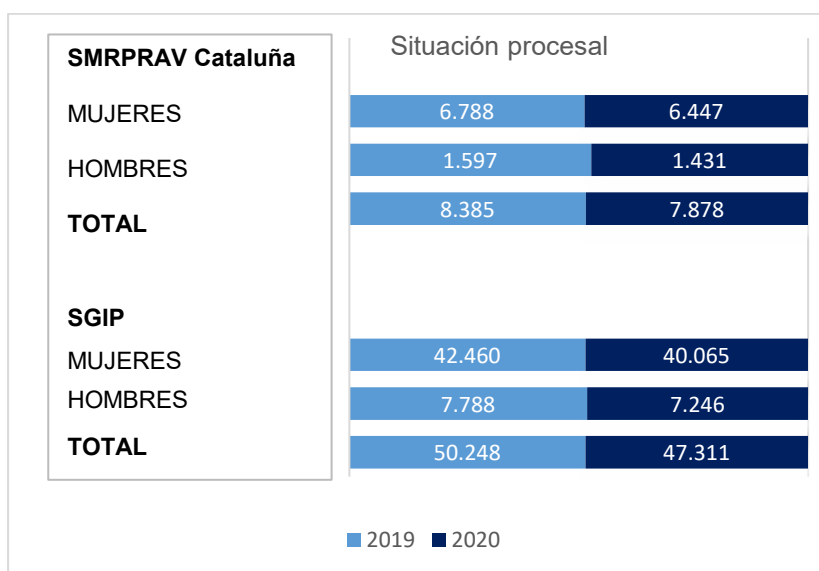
SMRPRAV Cataluña

MUJERES

HOMBRES

TOTAL

SGIP

MUJERES

HOMBRES

TOTAL

Situación procesal

| | 2019 | 2020 |
|---|---|---|
| MUJERES | 6.788 | 6.447 |
| HOMBRES | 1.597 | 1.431 |
| TOTAL | 8.385 | 7.878 |
| MUJERES | 42.460 | 40.065 |
| HOMBRES | 7.788 | 7.246 |
| TOTAL | 50.248 | 47.311 |

2019 2020